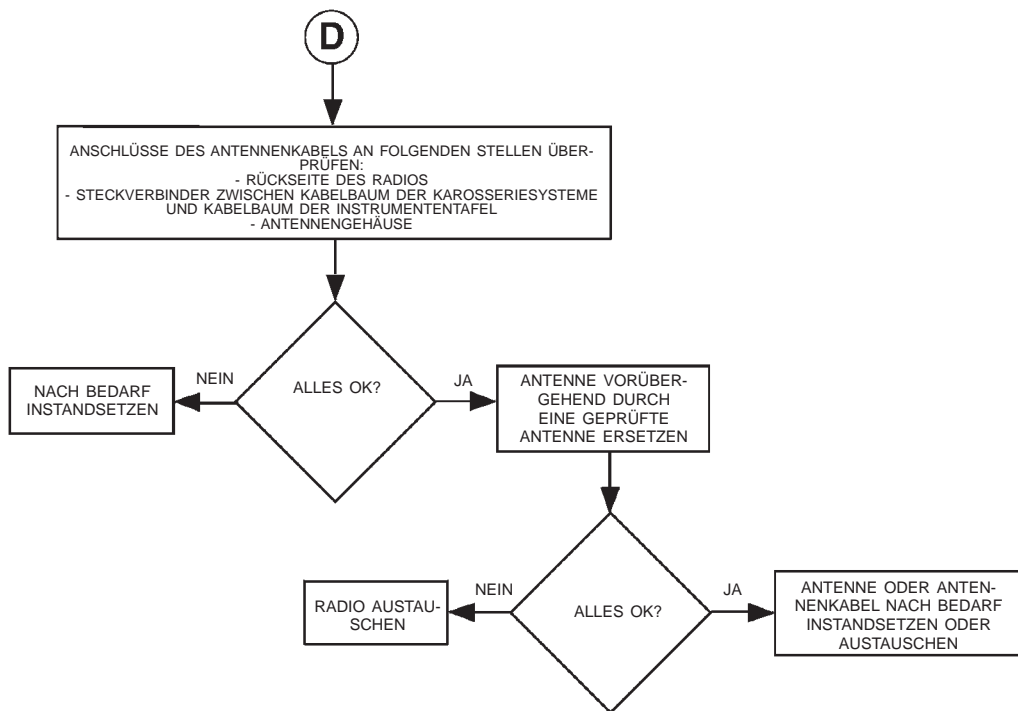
D

ANSCHLÜSSE DES ANTENNENKABELS AN FOLGENDEN STELLEN ÜBERPRÜFEN:
- RÜCKSEITE DES RADIOS
- STECKVERBINDER ZWISCHEN KABELBAUM DER KAROSSERIESYSTEME UND KABELBAUM DER INSTRUMENTENTAFEL
- ANTENNENGEHÄUSE

ALLES OK?

NEIN

NACH BEDARF INSTANDSETZEN

JA

ANTENNE VORÜBERGEHEND DURCH EINE GEPRÜFTE ANTENNE ERSETZEN

ALLES OK?

NEIN

RADIO AUSTAUSCHEN

JA

ANTENNE ODER ANTENNENKABEL NACH BEDARF INSTANDSETZEN ODER AUSTAUSCHEN